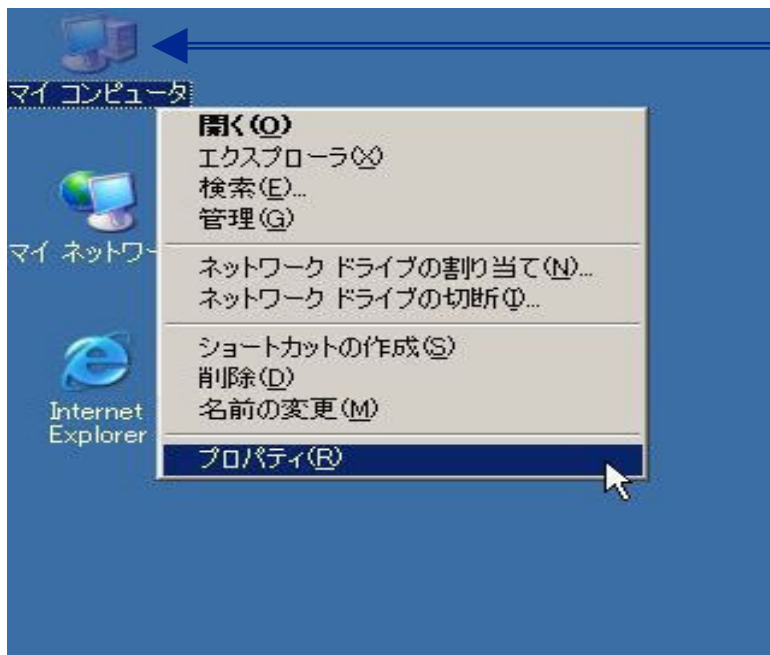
マイ コンピュータ

マイ ネットワー

Internet Explorer

開く(O)
エクスプローラ(X)
検索(E)...
管理(G)

ネットワーク ドライブの割り当て(N)...
ネットワーク ドライブの切断(I)...

ショートカットの作成(S)
削除(D)
名前の変更(M)

プロパティ(R)